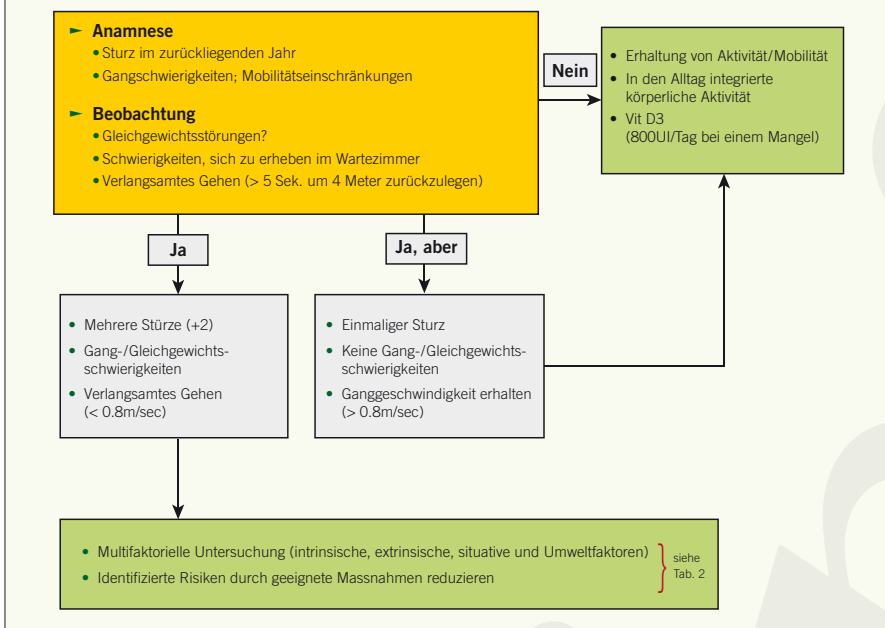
► Anamnese
• Sturz im zurückliegenden Jahr
• Gangschwierigkeiten; Mobilitätseinschränkungen

► Beobachtung
• Gleichgewichtsstörungen?
• Schwierigkeiten, sich zu erheben im Wartezimmer
• Verlangsamtes Gehen (> 5 Sek. um 4 Meter zurückzulegen)

Nein

• Erhaltung von Aktivität/Mobilität
• In den Alltag integrierte körperliche Aktivität
• Vit D3 (800UI/Tag bei einem Mangel)

Ja

Ja, aber

• Mehrere Stürze (+2)
• Gang-/Gleichgewichtsschwierigkeiten
• Verlangsamtes Gehen (< 0.8m/sec)

• Einmaliger Sturz
• Keine Gang-/Gleichgewichtsschwierigkeiten
• Ganggeschwindigkeit erhalten (> 0.8m/sec)

• Multifaktorielle Untersuchung (intrinsische, extrinsische, situative und Umweltfaktoren)
• Identifizierte Risiken durch geeignete Massnahmen reduzieren
siehe Tab. 2